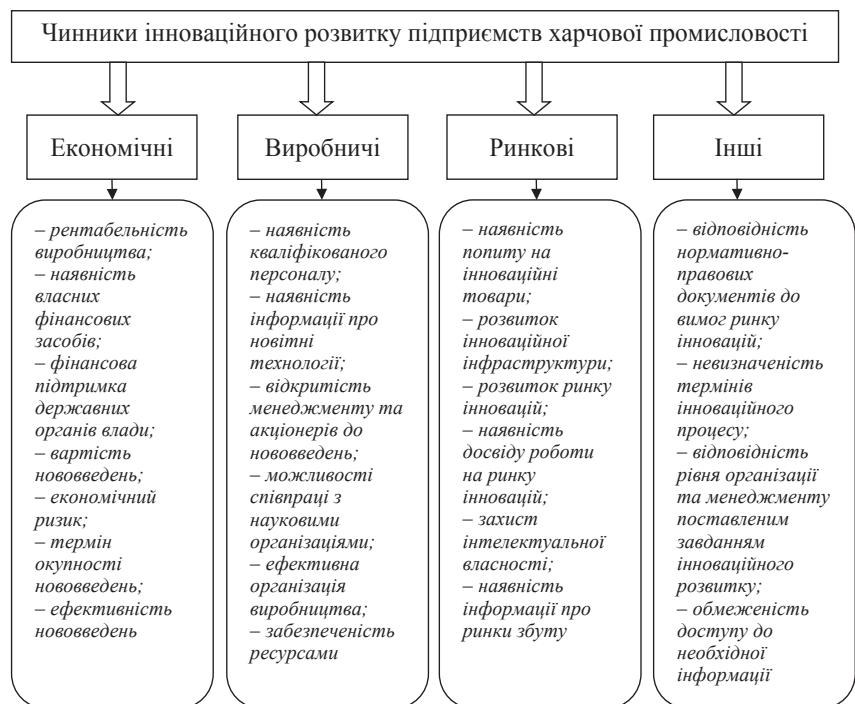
Чинники інноваційного розвитку підприємств харчової промисловості

Економічні

– рентабельність виробництва;
– наявність власних фінансових засобів;
– фінансова підтримка державних органів влади;
– вартість нововведень;
– економічний ризик;
– термін окупності нововведень;
– ефективність нововведень

Виробничі

– наявність кваліфікованого персоналу;
– наявність інформації про новітні технології;
– відкритість менеджменту та акціонерів до нововведень;
– можливості співпраці з науковими організаціями;
– ефективна організація виробництва;
– забезпеченість ресурсами

Ринкові

– наявність попиту на інноваційні товари;
– розвиток інноваційної інфраструктури;
– розвиток ринку інновацій;
– наявність досвіду роботи на ринку інновацій;
– захист інтелектуальної власності;
– наявність інформації про ринки збуту

Інші

– відповідність нормативно-правових документів до вимог ринку інновацій;
– невизначеність термінів інноваційного процесу;
– відповідність рівня організації та менеджменту поставленим завданням інноваційного розвитку;
– обмеженість доступу до необхідної інформації